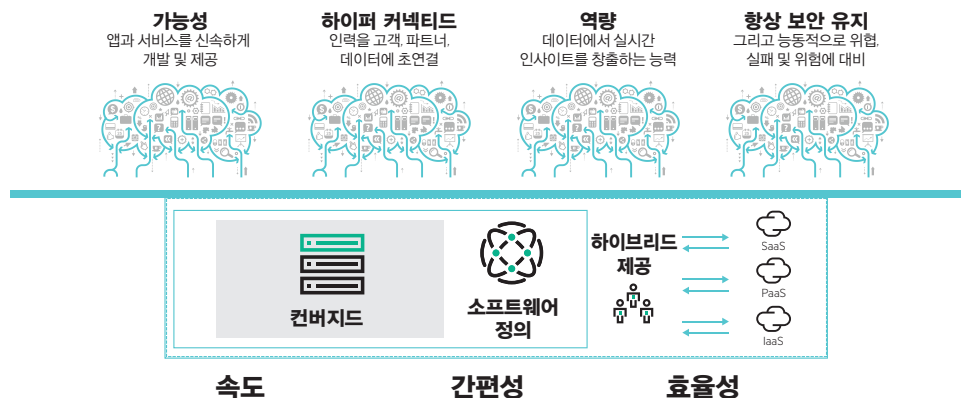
가능성
앱과 서비스를 신속하게 개발 및 제공

하이퍼 커넥티드
인력을 고객, 파트너, 데이터에 초연결

역량
데이터에서 실시간 인사이트를 창출하는 능력

항상 보안 유지
그리고 능동적으로 위협, 실패 및 위험에 대비

컨버지드

소프트웨어 정의

하이브리드 제공

SaaS

PaaS

IaaS

속도

간편성

효율성